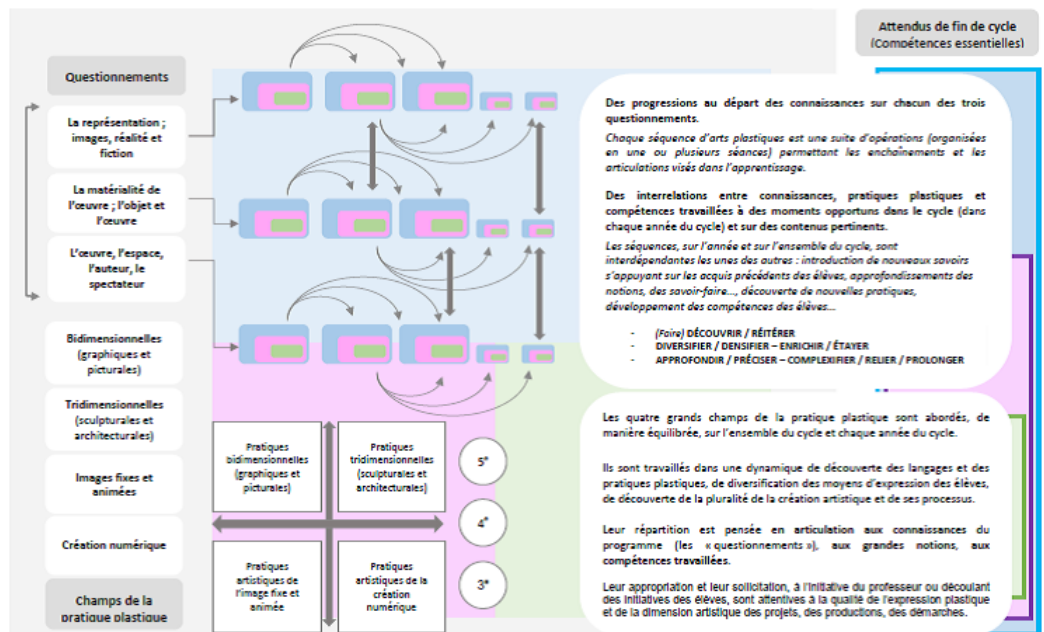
Attendus de fin de cycle
(Compétences essentielles)

Questionnements

La représentation ; images, réalité et fiction

La matérialité de l'œuvre ; l'objet et l'œuvre

L'œuvre, l'espace, l'auteur, le spectateur

Bidimensionnelles (graphiques et picturales)

Tridimensionnelles (sculpturales et architecturales)

Images fixes et animées

Création numérique

Champs de la pratique plastique

Des progressions au départ des connaissances sur chacun des trois questionnements.

Chaque séquence d'arts plastiques est une suite d'opérations (organisées en une ou plusieurs séances) permettant les enchaînements et les articulations visés dans l'apprentissage.

Des interrelations entre connaissances, pratiques plastiques et compétences travaillées à des moments opportuns dans le cycle (dans chaque année du cycle) et sur des contenus pertinents.

Les séquences, sur l'année et sur l'ensemble du cycle, sont interdépendantes les unes des autres : introduction de nouveaux savoirs s'appuyant sur les acquis précédents des élèves, approfondissements des notions, des savoir-faire..., découverte de nouvelles pratiques, développement des compétences des élèves...

- (Faire) DÉCOUVRIR / RÉITÉRER
- DIVERSIFIER / DENSIFIER – ENRICHIR / ÉTAYER
- APPROFONDIR / PRÉCISER – COMPLEXIFIER / RELIER / PROLONGER

Pratiques bidimensionnelles (graphiques et picturales)

Pratiques tridimensionnelles (sculpturales et architecturales)

Pratiques artistiques de l'image fixe et animée

Pratiques artistiques de la création numérique

5°

4°

3°

Les quatre grands champs de la pratique plastique sont abordés, de manière équilibrée, sur l'ensemble du cycle et chaque année du cycle.

Ils sont travaillés dans une dynamique de découverte des langages et des pratiques plastiques, de diversification des moyens d'expression des élèves, de découverte de la pluralité de la création artistique et de ses processus.

Leur répartition est pensée en articulation aux connaissances du programme (les « questionnements »), aux grandes notions, aux compétences travaillées.

Leur appropriation et leur sollicitation, à l'initiative du professeur ou découlant des initiatives des élèves, sont attentives à la qualité de l'expression plastique et de la dimension artistique des projets, des productions, des démarches.